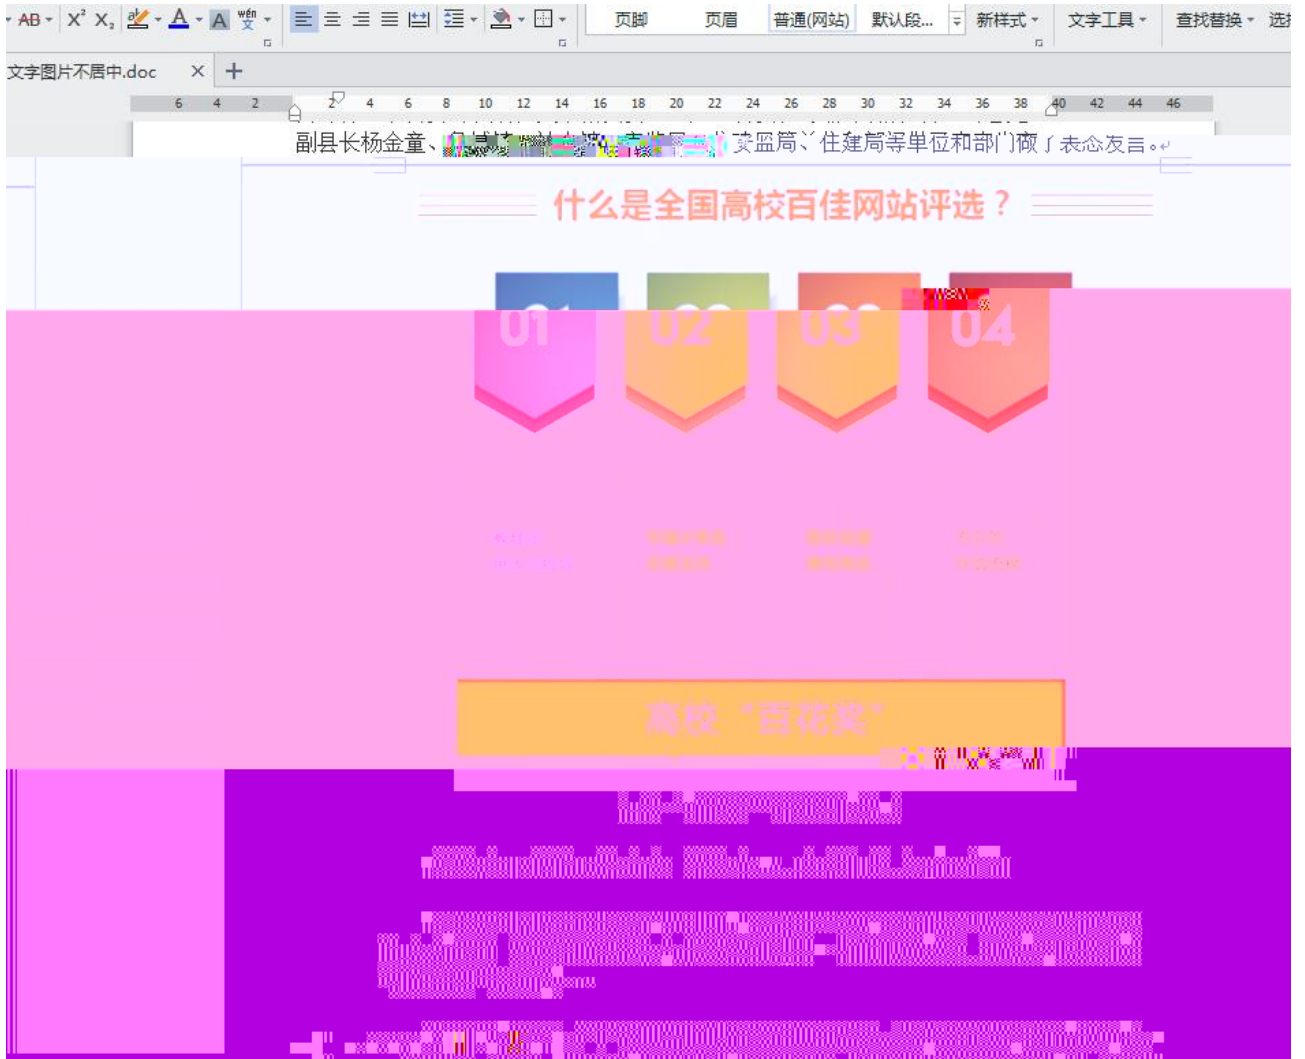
AB X² X₂ A A wén 文

页脚 页眉 普通(网站) 默认段... 新样式 文字工具 查找替换 选择

文字图片不居中.doc × +

6 4 2 2 4 6 8 10 12 14 16 18 20 22 24 26 28 30 32 34 36 38 40 42 44 46

副县长杨金童、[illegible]安监局、住建局等单位和部门领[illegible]表态发言。

什么是全国高校百佳网站评选？

01 02 03 04

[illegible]

高校“百花奖”

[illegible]